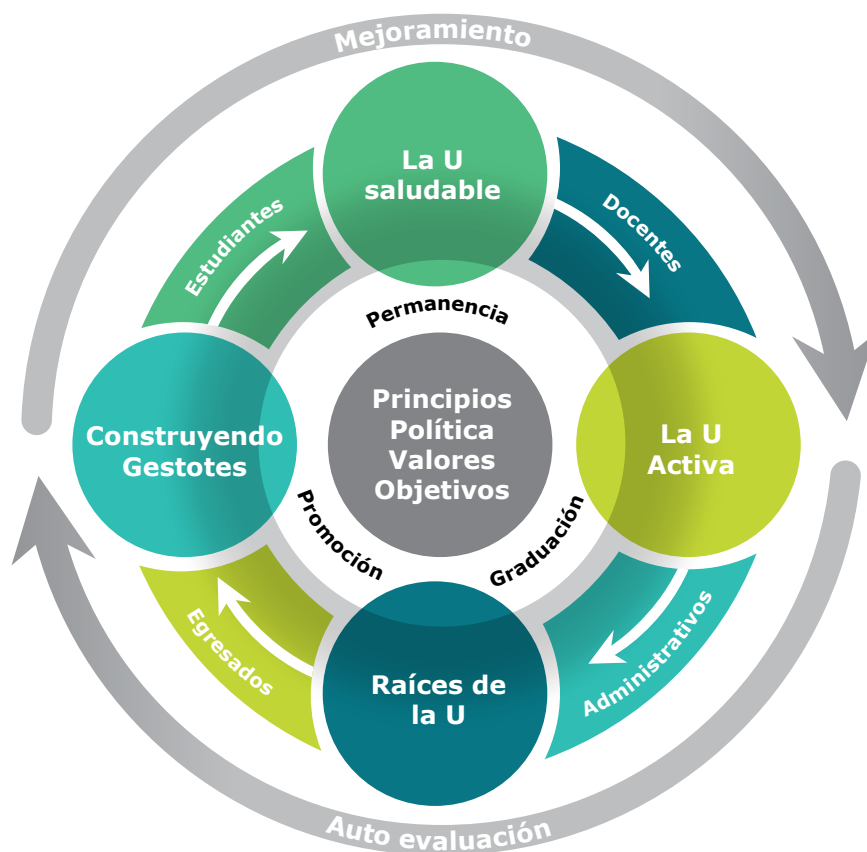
Mejoramiento

La U saludable

Docentes

La U Activa

Administrativos

Raíces de la U

Egresados

Construyendo Gestotes

Estudiantes

Permanencia

Graduación

Promoción

Principios
Política
Valores
Objetivos

Auto evaluación